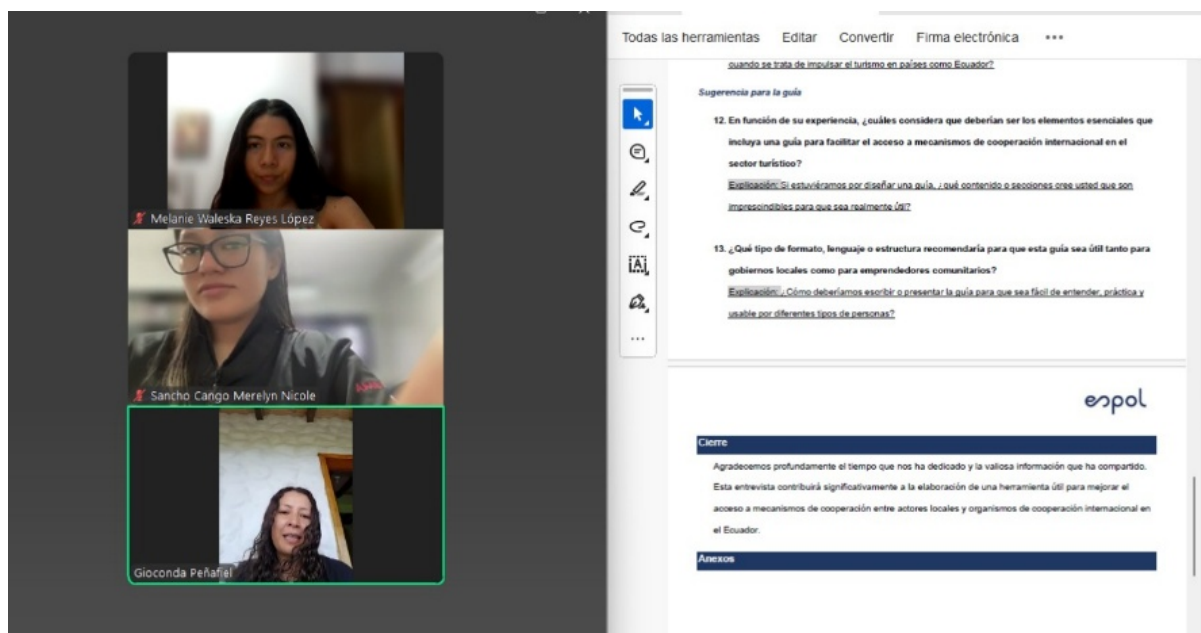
Melanie Waleska Reyes López

Sancho Cango Merelyn Nicole

Gioconda Peñafiel

Todas las herramientas Editar Convertir Firma electrónica •••

cuando se trata de impulsar el turismo en países como Ecuador?

Sugerencia para la guía

12. En función de su experiencia, ¿cuáles considera que deberían ser los elementos esenciales que incluya una guía para facilitar el acceso a mecanismos de cooperación internacional en el sector turístico?

Explicación: Si estuviéramos por diseñar una guía, ¿qué contenido o secciones cree usted que son imprescindibles para que sea realmente útil?

13. ¿Qué tipo de formato, lenguaje o estructura recomendaría para que esta guía sea útil tanto para gobiernos locales como para emprendedores comunitarios?

Explicación: ¿Cómo deberíamos escribir o presentar la guía para que sea fácil de entender, práctica y usable por diferentes tipos de personas?

espol

Cierre

Agradecemos profundamente el tiempo que nos ha dedicado y la valiosa información que ha compartido. Esta entrevista contribuirá significativamente a la elaboración de una herramienta útil para mejorar el acceso a mecanismos de cooperación entre actores locales y organismos de cooperación internacional en el Ecuador.

Anexos